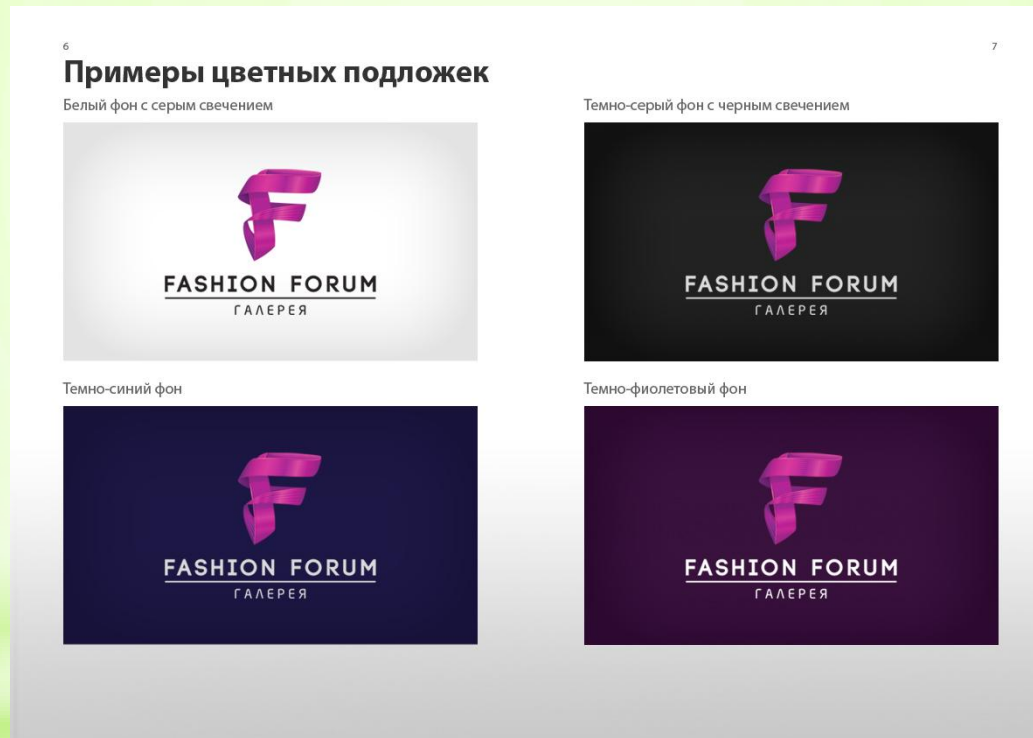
6

7

Примеры цветных подложек

Белый фон с серым свечением

FASHION FORUM
ГАЛЕРЕЯ

Темно-серый фон с черным свечением

FASHION FORUM
ГАЛЕРЕЯ

Темно-синий фон

FASHION FORUM
ГАЛЕРЕЯ

Темно-фиолетовый фон

FASHION FORUM
ГАЛЕРЕЯ